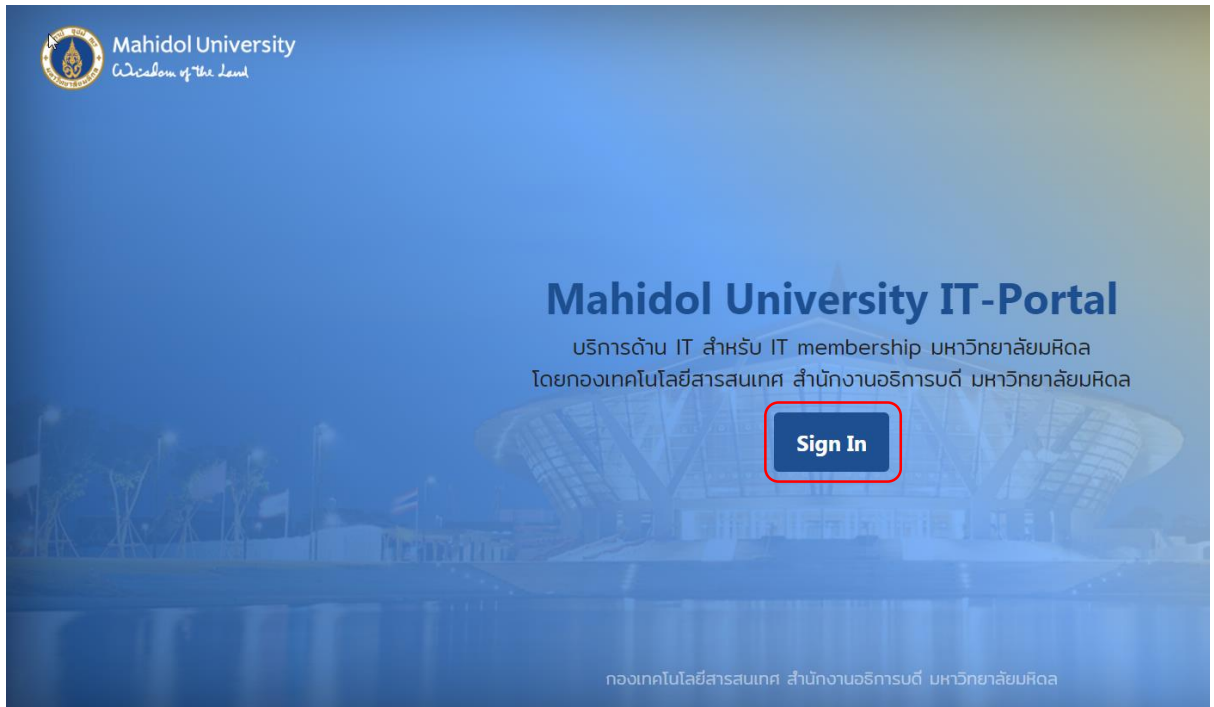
Mahidol University
Wisdom of the Land

Mahidol University IT-Portal
บริการด้าน IT สำหรับ IT membership มหาวิทยาลัยมหิดล
โดยกองเทคโนโลยีสารสนเทศ สำนักงานอธิการบดี มหาวิทยาลัยมหิดล

Sign In

กองเทคโนโลยีสารสนเทศ สำนักงานอธิการบดี มหาวิทยาลัยมหิดล